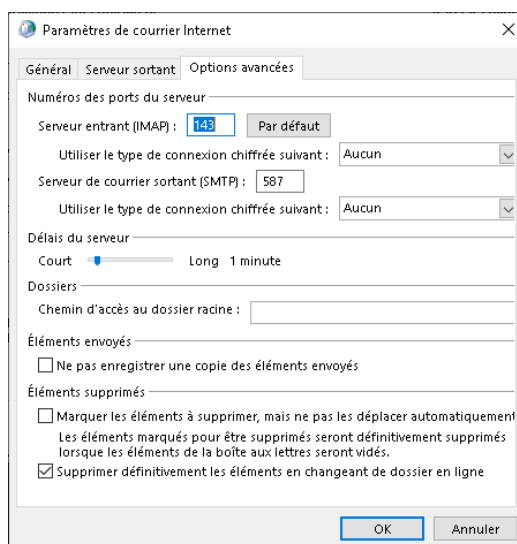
Paramètres de courrier Internet

Général | Serveur sortant | Options avancées

Numéros des ports du serveur

Serveur entrant (IMAP) : 143 | Par défaut

Utiliser le type de connexion chiffrée suivant : Aucun

Serveur de courrier sortant (SMTP) : 587

Utiliser le type de connexion chiffrée suivant : Aucun

Délais du serveur

Court | Long 1 minute

Dossiers

Chemin d'accès au dossier racine :

Éléments envoyés

Ne pas enregistrer une copie des éléments envoyés

Éléments supprimés

Marquer les éléments à supprimer, mais ne pas les déplacer automatiquement

Les éléments marqués pour être supprimés seront définitivement supprimés lorsque les éléments de la boîte aux lettres seront vidés.

Supprimer définitivement les éléments en changeant de dossier en ligne

OK | Annuler